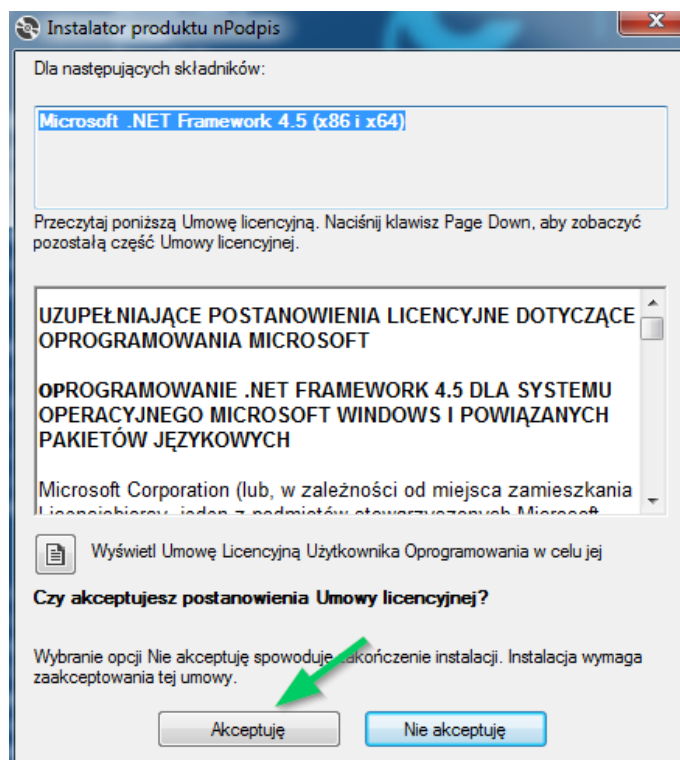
Instalator produktu nPodpis

Dla następujących składników:

Microsoft .NET Framework 4.5 (x86 i x64)

Przeczytaj poniższą Umowę licencyjną. Naciśnij klawisz Page Down, aby zobaczyć pozostałą część Umowy licencyjnej.

UZUPEŁNIAJĄCE POSTANOWIENIA LICENCYJNE DOTYCZĄCE OPROGRAMOWANIA MICROSOFT

OPROGRAMOWANIE .NET FRAMEWORK 4.5 DLA SYSTEMU OPERACYJNEGO MICROSOFT WINDOWS I POWIĄZANYCH PAKIETÓW JĘZYKOWYCH

Microsoft Corporation (lub, w zależności od miejsca zamieszkania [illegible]

Wyświetl Umowę Licencyjną Użytkownika Oprogramowania w celu jej

Czy akceptujesz postanowienia Umowy licencyjnej?

Wybranie opcji Nie akceptuję spowoduje zakończenie instalacji. Instalacja wymaga zaakceptowania tej umowy.

Akceptuję

Nie akceptuję